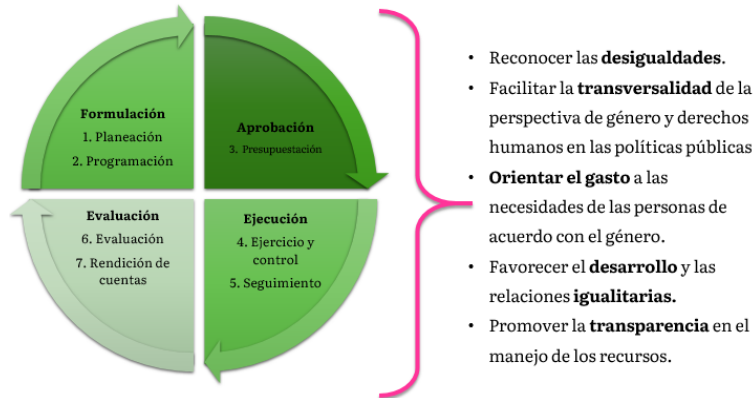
Formulación
1. Planeación
2. Programación

Aprobación
3. Presupuestación

Evaluación
6. Evaluación
7. Rendición de cuentas

Ejecución
4. Ejercicio y control
5. Seguimiento

- Reconocer las **desigualdades**.
- Facilitar la **transversalidad** de la perspectiva de género y derechos humanos en las políticas públicas
- **Orientar el gasto** a las necesidades de las personas de acuerdo con el género.
- Favorecer el **desarrollo** y las relaciones **igualitarias.**
- Promover la **transparencia** en el manejo de los recursos.